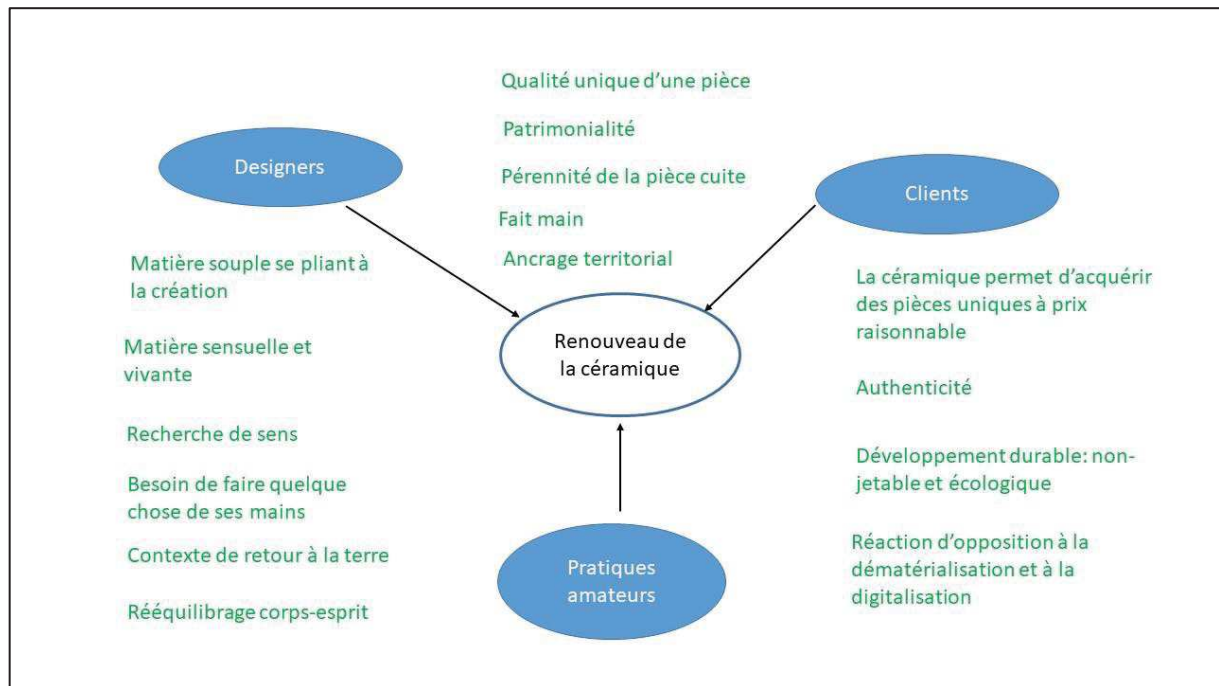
Qualité unique d'une pièce

Patrimonialité

Pérennité de la pièce cuite

Fait main

Ancrage territorial

Designers

Clients

Matière souple se pliant à la création

Matière sensuelle et vivante

Recherche de sens

Besoin de faire quelque chose de ses mains

Contexte de retour à la terre

Rééquilibrage corps-esprit

Renouveau de la céramique

Pratiques amateurs

La céramique permet d'acquérir des pièces uniques à prix raisonnable

Authenticité

Développement durable: non-jetable et écologique

Réaction d'opposition à la dématérialisation et à la digitalisation